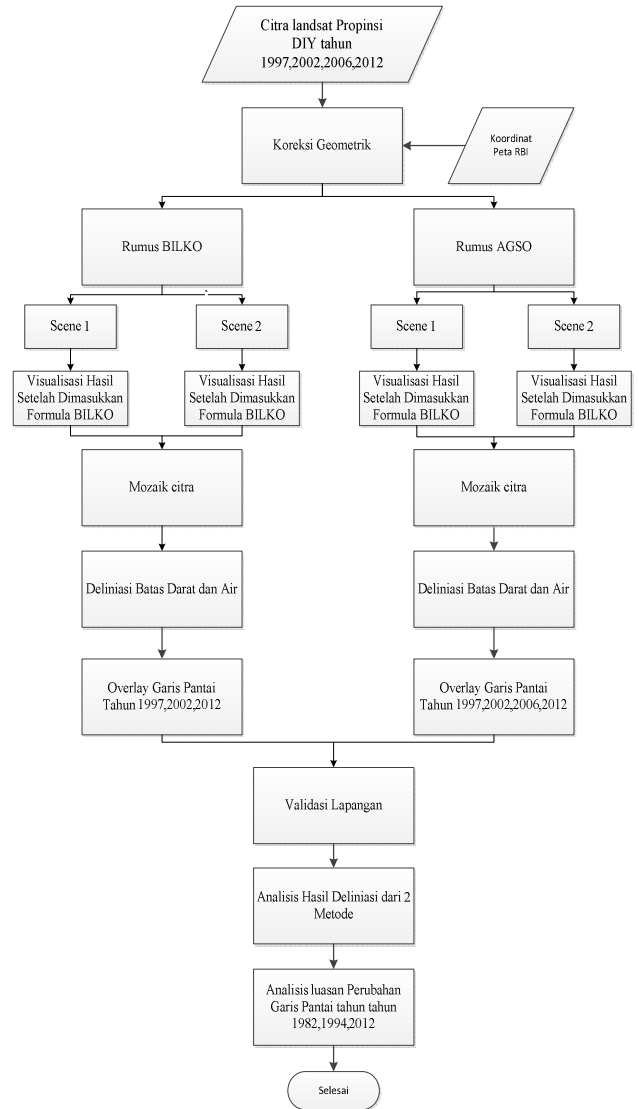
Citra landsat Propinsi DIY tahun 1997,2002,2006,2012

Koreksi Geometrik

Koordinat Peta RBI

Rumus BILKO

Rumus AGSO

Scene 1

Scene 2

Scene 1

Scene 2

Visualisasi Hasil Setelah Dimasukkan Formula BILKO

Visualisasi Hasil Setelah Dimasukkan Formula BILKO

Visualisasi Hasil Setelah Dimasukkan Formula BILKO

Visualisasi Hasil Setelah Dimasukkan Formula BILKO

Mozaik citra

Mozaik citra

Deliniasi Batas Darat dan Air

Deliniasi Batas Darat dan Air

Overlay Garis Pantai Tahun 1997,2002,2012

Overlay Garis Pantai Tahun 1997,2002,2006,2012

Validasi Lapangan

Analisis Hasil Deliniasi dari 2 Metode

Analisis luasan Perubahan Garis Pantai tahun tahun 1982,1994,2012

Selesai